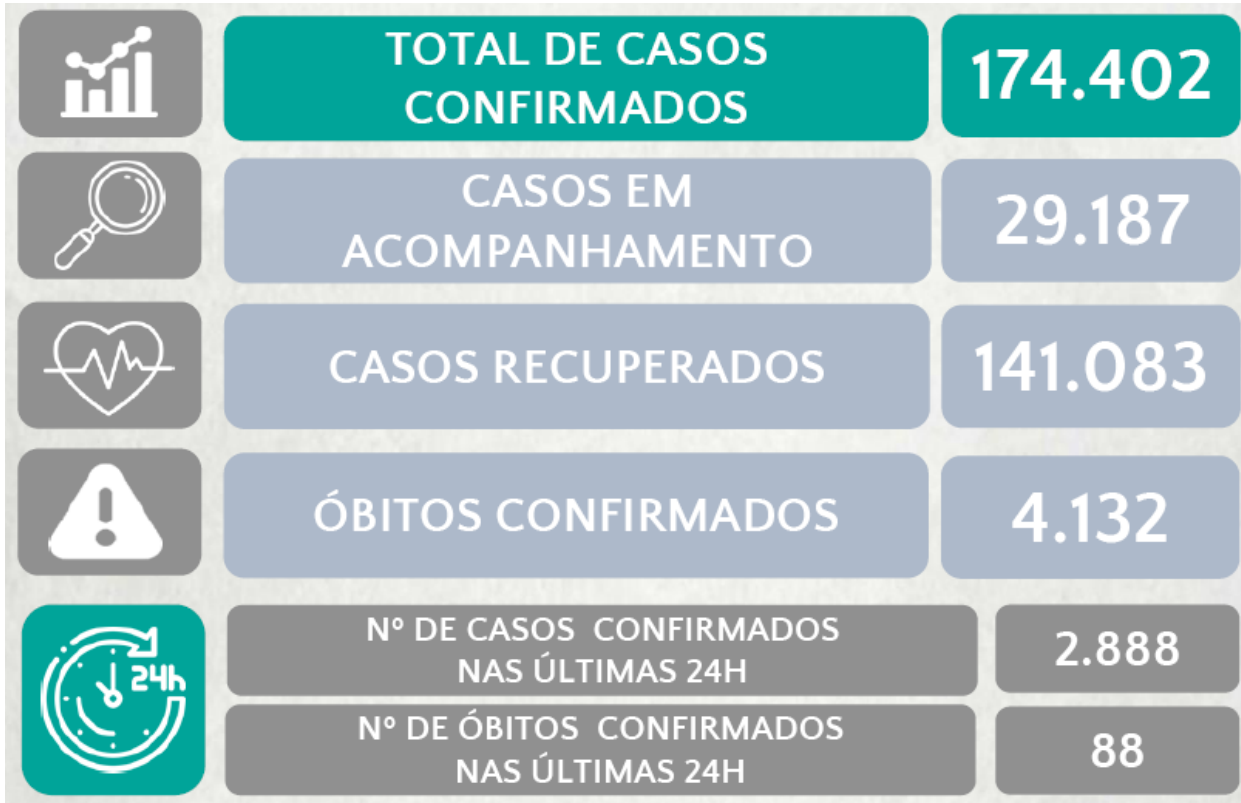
TOTAL DE CASOS CONFIRMADOS

174.402

CASOS EM ACOMPANHAMENTO

29.187

CASOS RECUPERADOS

141.083

ÓBITOS CONFIRMADOS

4.132

24h

Nº DE CASOS CONFIRMADOS NAS ÚLTIMAS 24H

2.888

Nº DE ÓBITOS CONFIRMADOS NAS ÚLTIMAS 24H

88